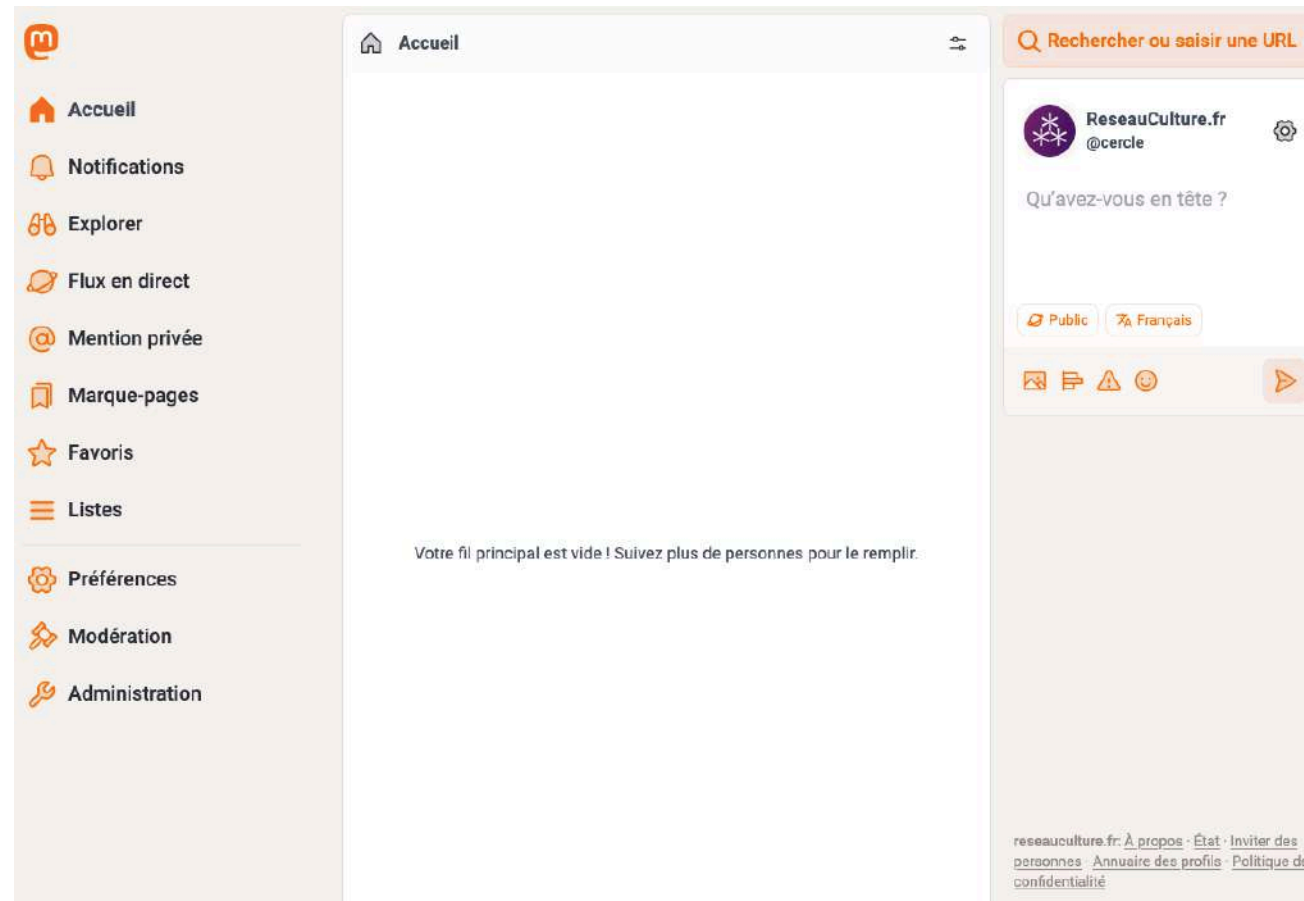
Accueil
Notifications
Explorer
Flux en direct
Mention privée
Marque-pages
Favoris
Listes
Préférences
Modération
Administration

Accueil

Votre fil principal est vide ! Suivez plus de personnes pour le remplir.

Rechercher ou saisir une URL

ReseauCulture.fr
@cercle

Qu'avez-vous en tête ?

Public
Français

reseauculture.fr: À propos · État · Inviter des personnes · Annuaire des profils · Politique de confidentialité